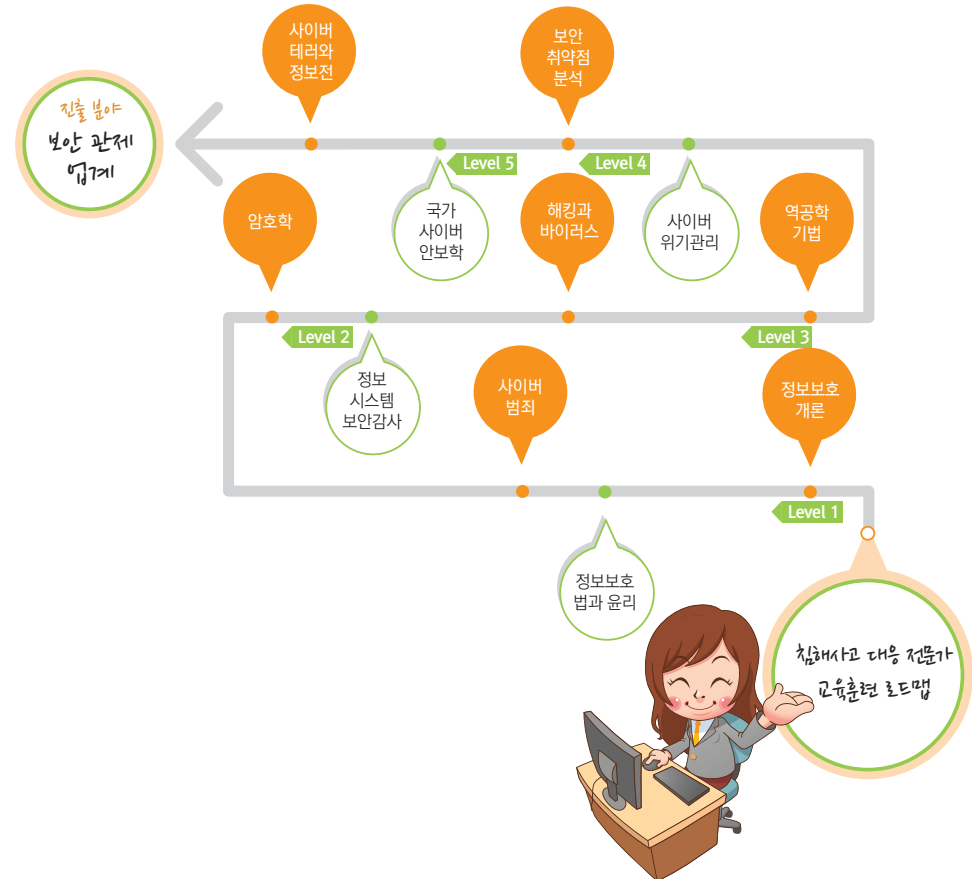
침해사고 대응 전문가 교육훈련 로드맵

Level 1

정보보호 개론

정보보호 법과 윤리

사이버 범죄

Level 2

정보 시스템 보안감사

암호학

Level 3

역공학 기법

해킹과 바이러스

사이버 위기관리

Level 4

보안 취약점 분석

Level 5

국가 사이버 안보학

사이버 테러와 정보전

진출 분야

보안 관제 업계